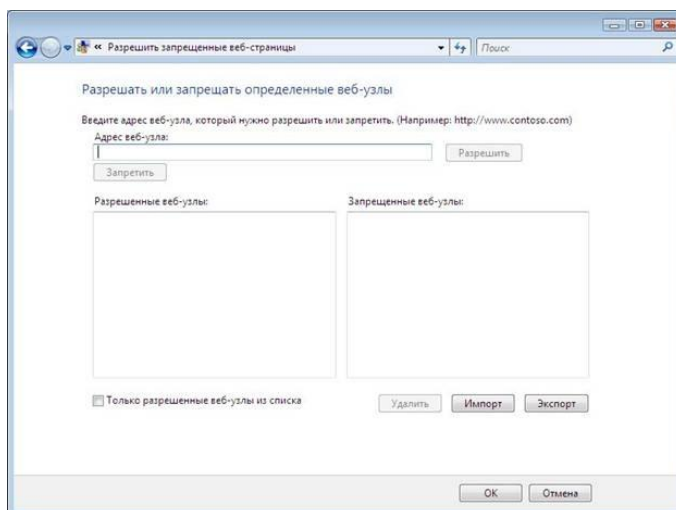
« Разрешить запрещенные веб-страницы

Поиск

Разрешать или запрещать определенные веб-узлы

Введите адрес веб-узла, который нужно разрешить или запретить. (Например: http://www.contoso.com)

Адрес веб-узла:

Разрешить

Запретить

Разрешенные веб-узлы:

Запрещенные веб-узлы:

Только разрешенные веб-узлы из списка

Удалить

Импорт

Экспорт

OK

Отмена